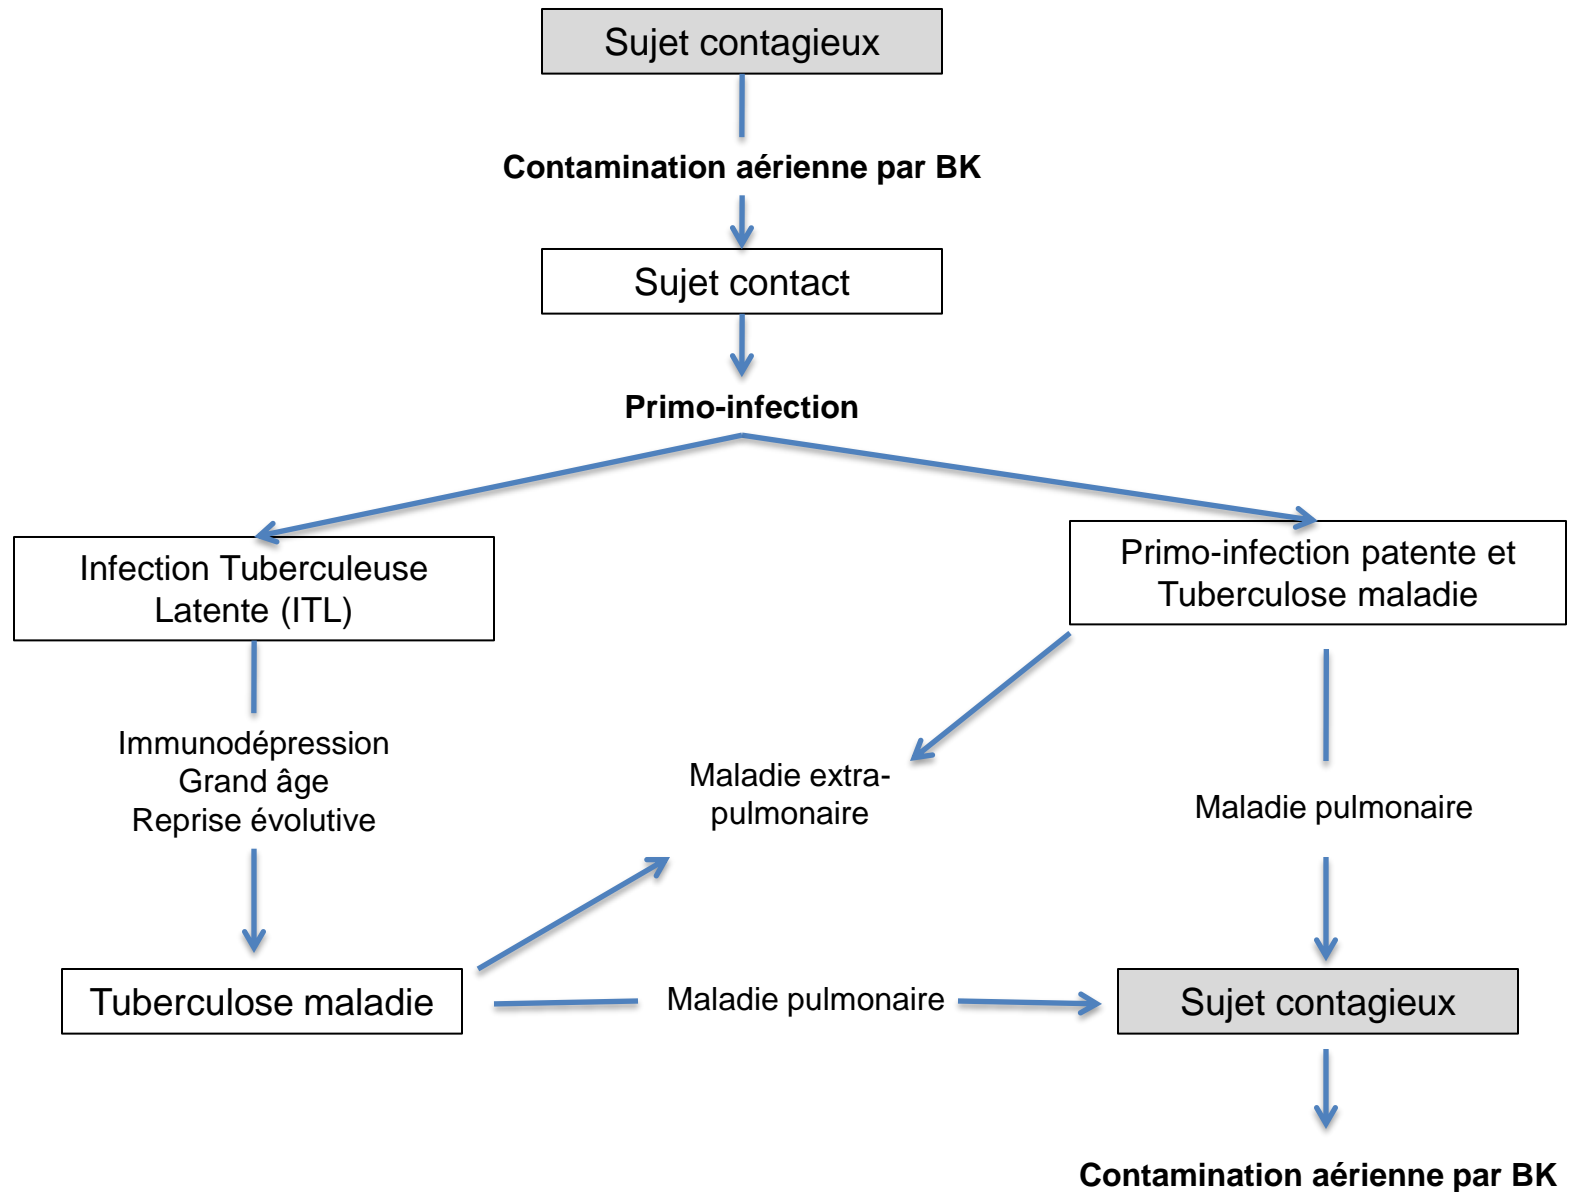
Sujet contagieux

Contamination aérienne par BK

Sujet contact

Primo-infection

Infection Tuberculeuse Latente (ITL)

Primo-infection patente et Tuberculose maladie

Immunodépression
Grand âge
Reprise évolutive

Maladie extra-pulmonaire

Maladie pulmonaire

Tuberculose maladie

Maladie pulmonaire

Sujet contagieux

Contamination aérienne par BK